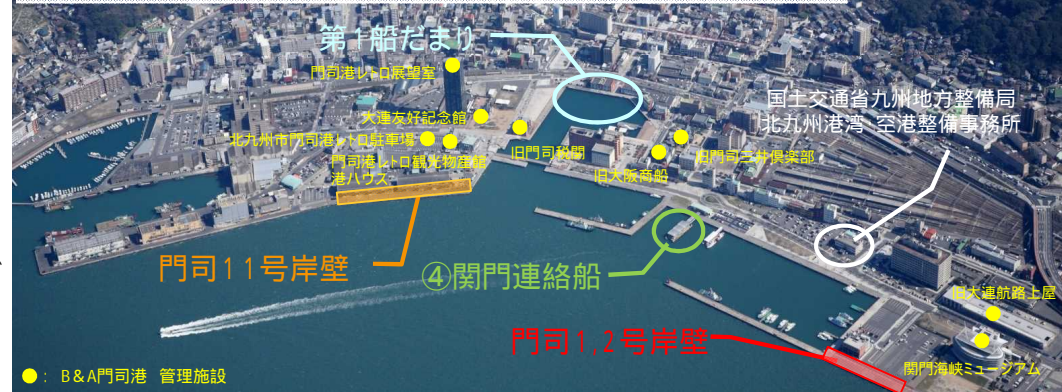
第1船だまり
門司港レトロ展望室
大連友好記念館
北九州市門司港レトロ駐車場
門司港レトロ観光物産館
港ハウス
旧門司税関
旧大阪商船
旧門司三井倶楽部
国土交通省九州地方整備局
北九州港湾·空港整備事務所
門司11号岸壁
④関門連絡船
旧大連航路上屋
門司1,2号岸壁
関門海峡ミュージアム
●：B&A門司港 管理施設